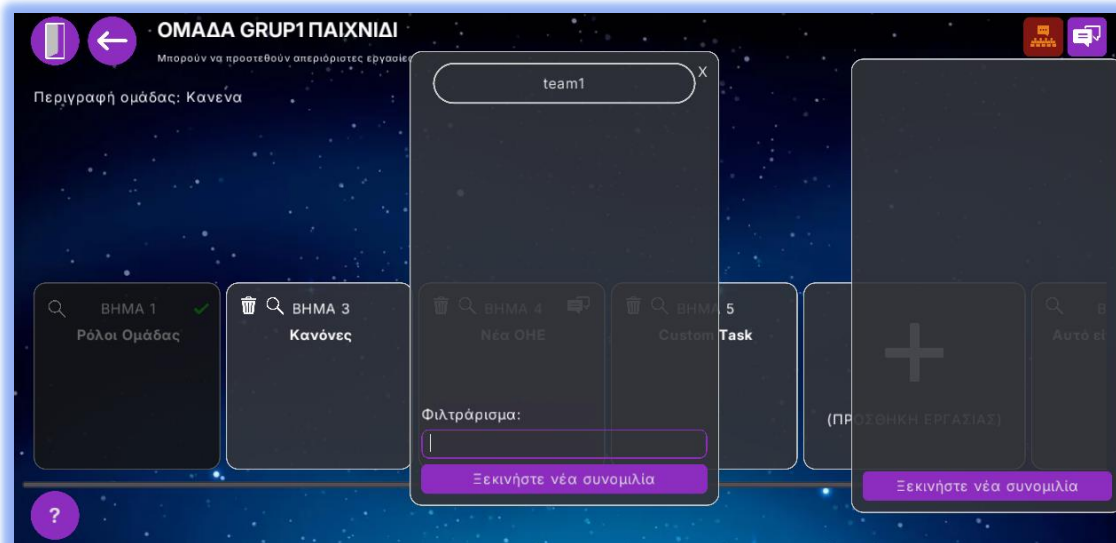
ΟΜΑΔΑ GRUP1 ΠΑΙΧΝΙΔΙ

Μπορούν να προστεθούν απεριόριστες εργασίε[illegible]

Περιγραφή ομάδας: Κανενα

team1

X

ΒΗΜΑ 1
Ρόλοι Ομάδας

ΒΗΜΑ 3
Κανόνες

ΒΗΜΑ 4
Νέα ΟΗΕ

ΒΗΜΑ 5
Custom Task

+
(ΠΡΟΣΘΗΚΗ ΕΡΓΑΣΙΑΣ)

Β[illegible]
Αυτό εί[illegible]

Φιλτράρισμα:

Ξεκινήστε νέα συνομιλία

Ξεκινήστε νέα συνομιλία

?